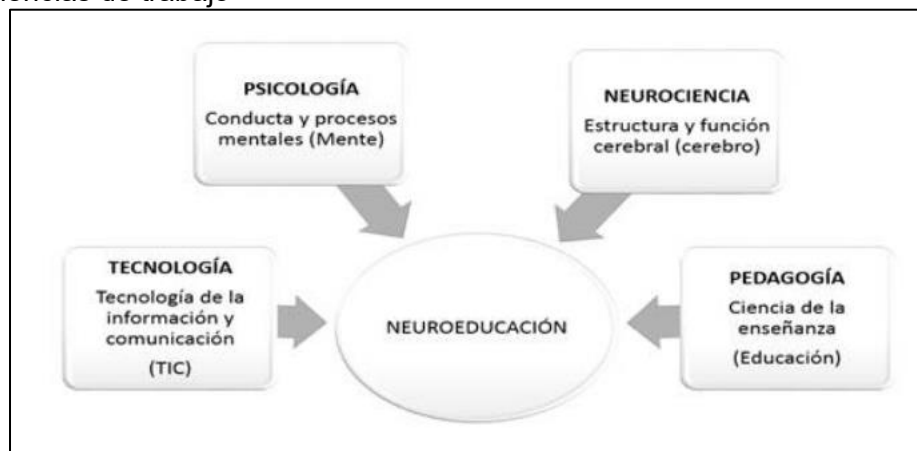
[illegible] de trabajo

PSICOLOGÍA
Conducta y procesos mentales (Mente)

NEUROCIENCIA
Estructura y función cerebral (cerebro)

TECNOLOGÍA
Tecnología de la información y comunicación
(TIC)

NEUROEDUCACIÓN

PEDAGOGÍA
Ciencia de la enseñanza
(Educación)